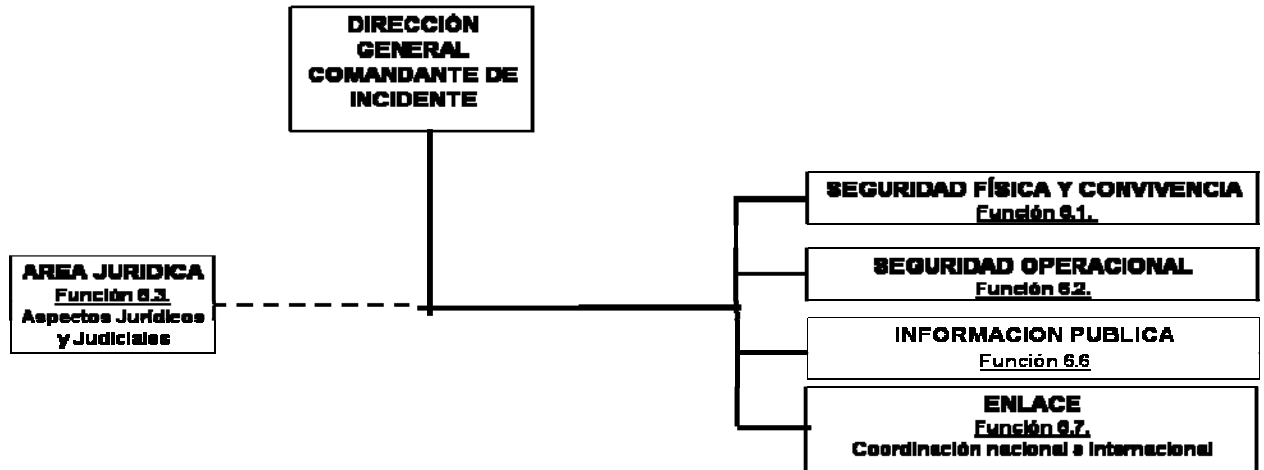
DIRECCIÓN GENERAL COMANDANTE DE INCIDENTE

AREA JURIDICA
Función 6.3.
Aspectos Jurídicos y Judiciales

SEGURIDAD FÍSICA Y CONVIVENCIA
Función 6.1.

SEGURIDAD OPERACIONAL
Función 6.2.

INFORMACION PUBLICA
Función 6.6

ENLACE
Función 6.7.
Coordinación nacional e internacional